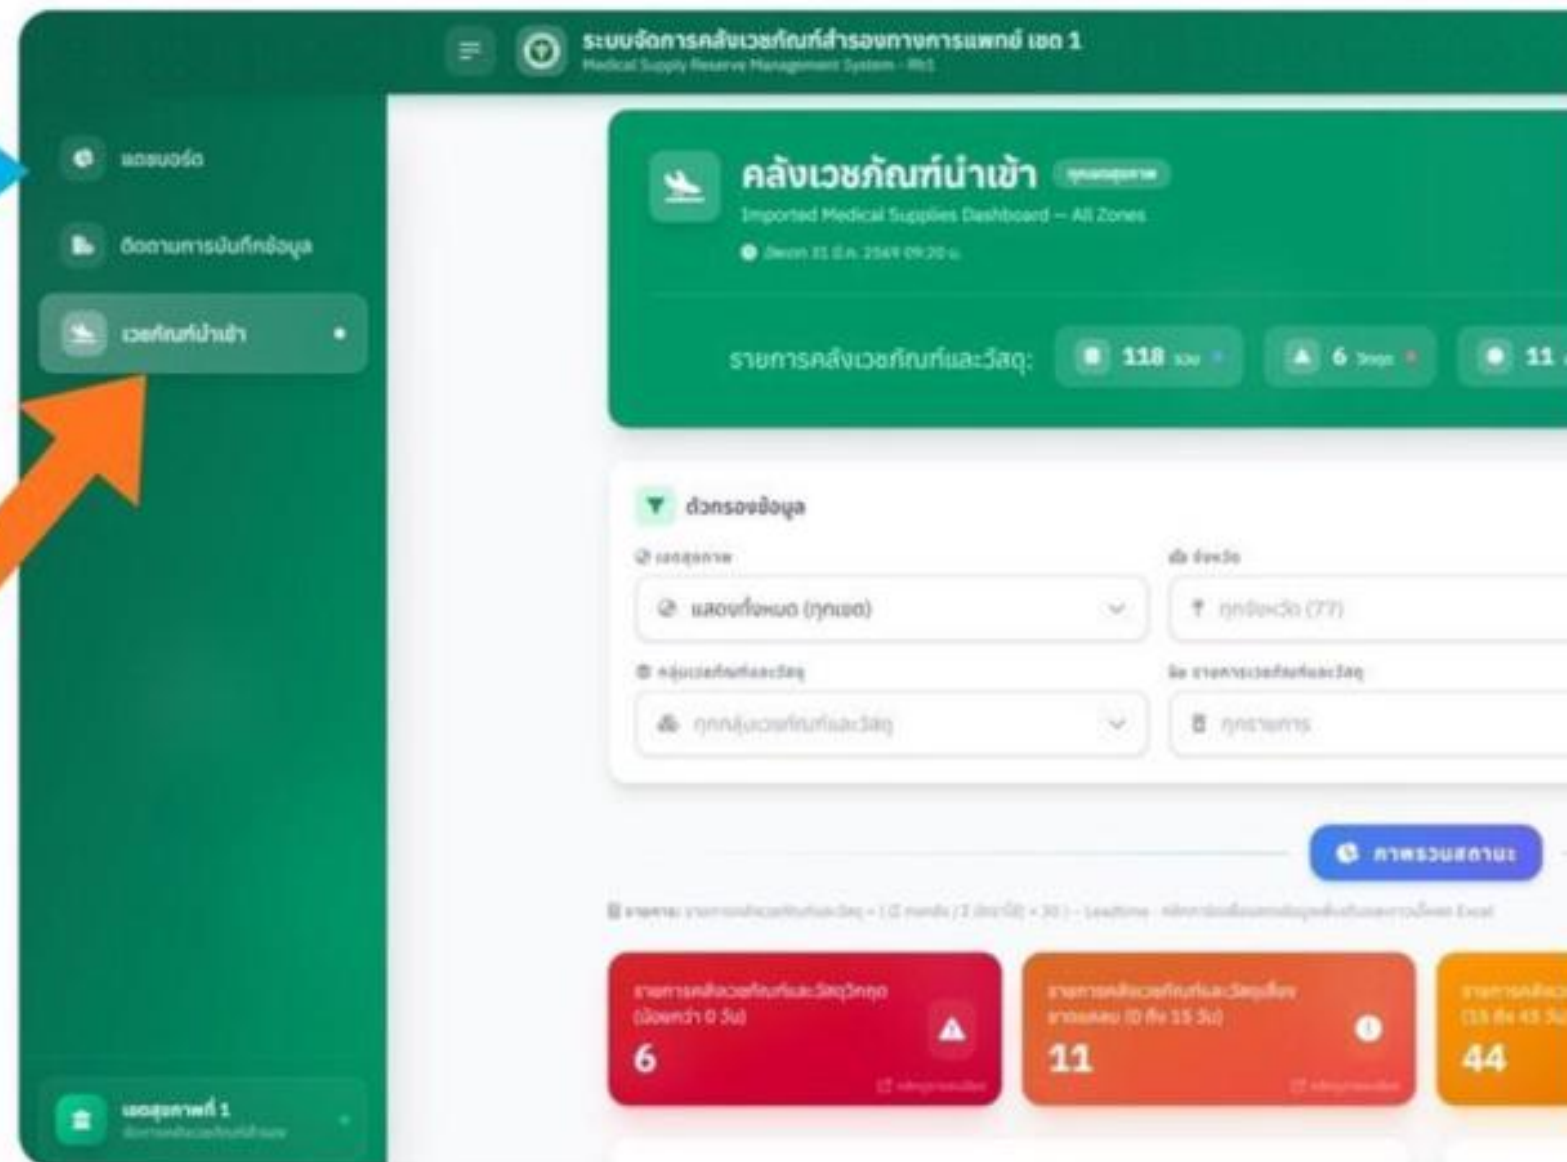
ระบบจัดการคลังเวชภัณฑ์สำรองทางการแพทย์ เขต 1
Medical Supply Reserve Management System - R1

แดชบอร์ด
ติดตามการบันทึกข้อมูล
เวชภัณฑ์นำเข้า

คลังเวชภัณฑ์นำเข้า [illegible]
Imported Medical Supplies Dashboard — All Zones
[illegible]

รายการคลังเวชภัณฑ์และวัสดุ: 118 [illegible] 6 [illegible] 11

ตัวกรองข้อมูล
เขตสุขภาพ
แสดงทั้งหมด (ทุกเขต)
จังหวัด
ทุกจังหวัด (77)
กลุ่มเวชภัณฑ์และวัสดุ
ทุกกลุ่มเวชภัณฑ์และวัสดุ
รายการเวชภัณฑ์และวัสดุ
ทุกรายการ

ภาพรวมสถานะ

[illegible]

รายการคลังเวชภัณฑ์และวัสดุวิกฤต (น้อยกว่า 0 วัน)
6
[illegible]

รายการคลังเวชภัณฑ์และวัสดุเสี่ยง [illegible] (0 ถึง 15 วัน)
11
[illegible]

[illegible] (15 ถึง 45 วัน)
44

เขตสุขภาพที่ 1
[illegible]